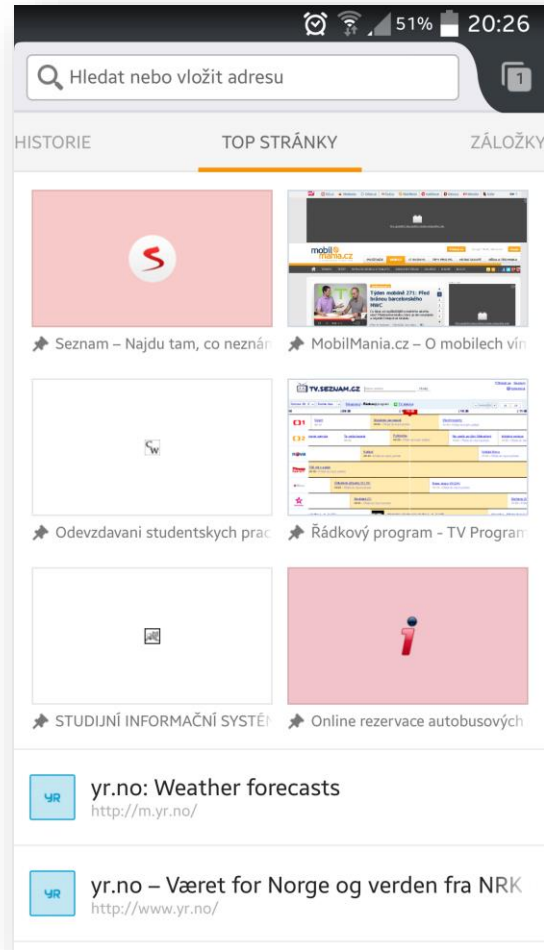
51% 20:26

Hledat nebo vložit adresu

1

HISTORIE

TOP STRÁNKY

ZÁLOŽKY

Seznam – Najdu tam, co neznán

MobilMania.cz – O mobilech vír

Odevzdavani studentskych prac

Řádkový program - TV Program

STUDIJNÍ INFORMAČNÍ SYSTÉ

Online rezervace autobusových

YR

yr.no: Weather forecasts

http://m.yr.no/

YR

yr.no – Været for Norge og verden fra NRK

http://www.yr.no/